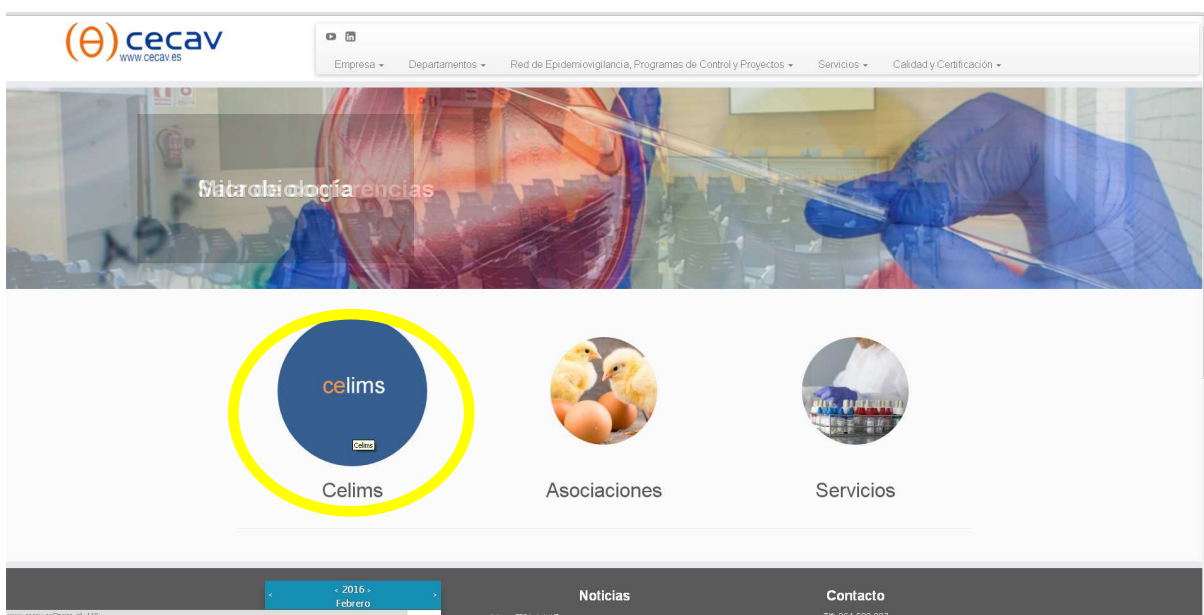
(θ) cecav
www.cecav.es

Empresa ▾ Departamentos ▾ Red de Epidemiovigilancia, Programas de Control y Proyectos ▾ Servicios ▾ Calidad y Certificación ▾

Microbiología
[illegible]rencias

celims
Celims
Celims

Asociaciones

Servicios

‹ 2016 ›
Febrero

Noticias

Contacto